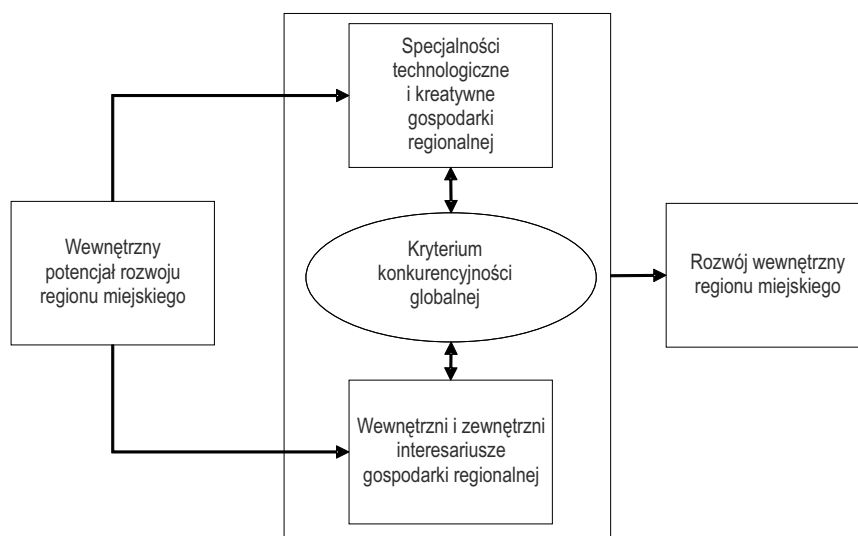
Wewnętrzny potencjał rozwoju regionu miejskiego

Specjalności technologiczne i kreatywne gospodarki regionalnej

Kryterium konkurencyjności globalnej

Wewnętrzni i zewnętrzni interesariusze gospodarki regionalnej

Rozwój wewnętrzny regionu miejskiego